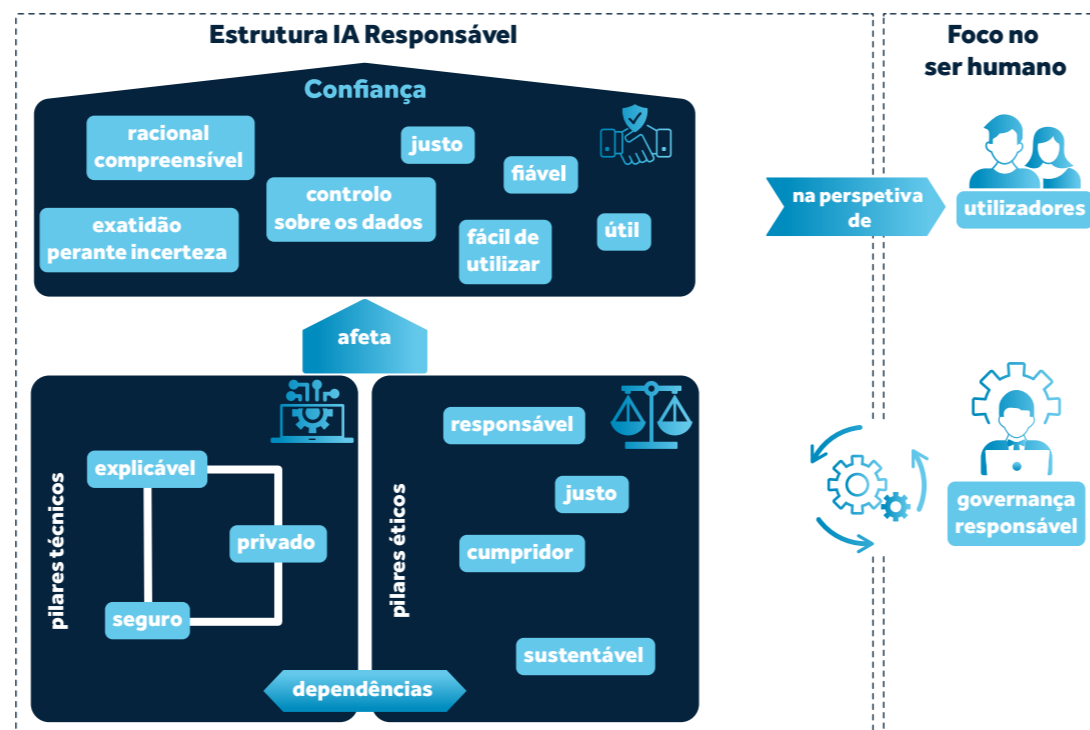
Estrutura IA Responsável

Confiança

racional compreensível

justo

fiável

controlo sobre os dados

exatidão perante incerteza

fácil de utilizar

útil

afeta

pilares técnicos

explicável

privado

seguro

pilares éticos

responsável

justo

cumpridor

sustentável

dependências

Foco no ser humano

na perspetiva de

utilizadores

governança responsável